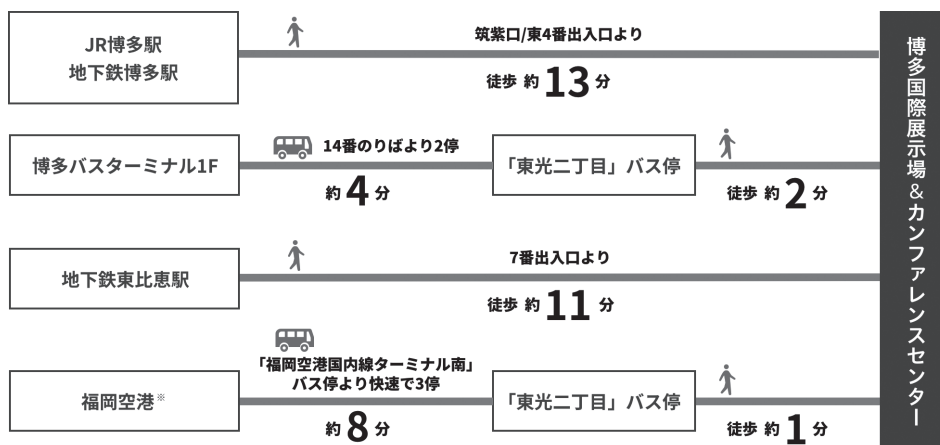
JR博多駅
地下鉄博多駅

筑紫口/東4番出入口より

徒歩 約 13 分

博多バスターミナル1F

14番のりばより2停

約 4 分

「東光二丁目」バス停

徒歩 約 2 分

地下鉄東比恵駅

7番出入口より

徒歩 約 11 分

福岡空港※

「福岡空港国内線ターミナル南」バス停より快速で3停

約 8 分

「東光二丁目」バス停

徒歩 約 1 分

博多国際展示場&カンファレンスセンター